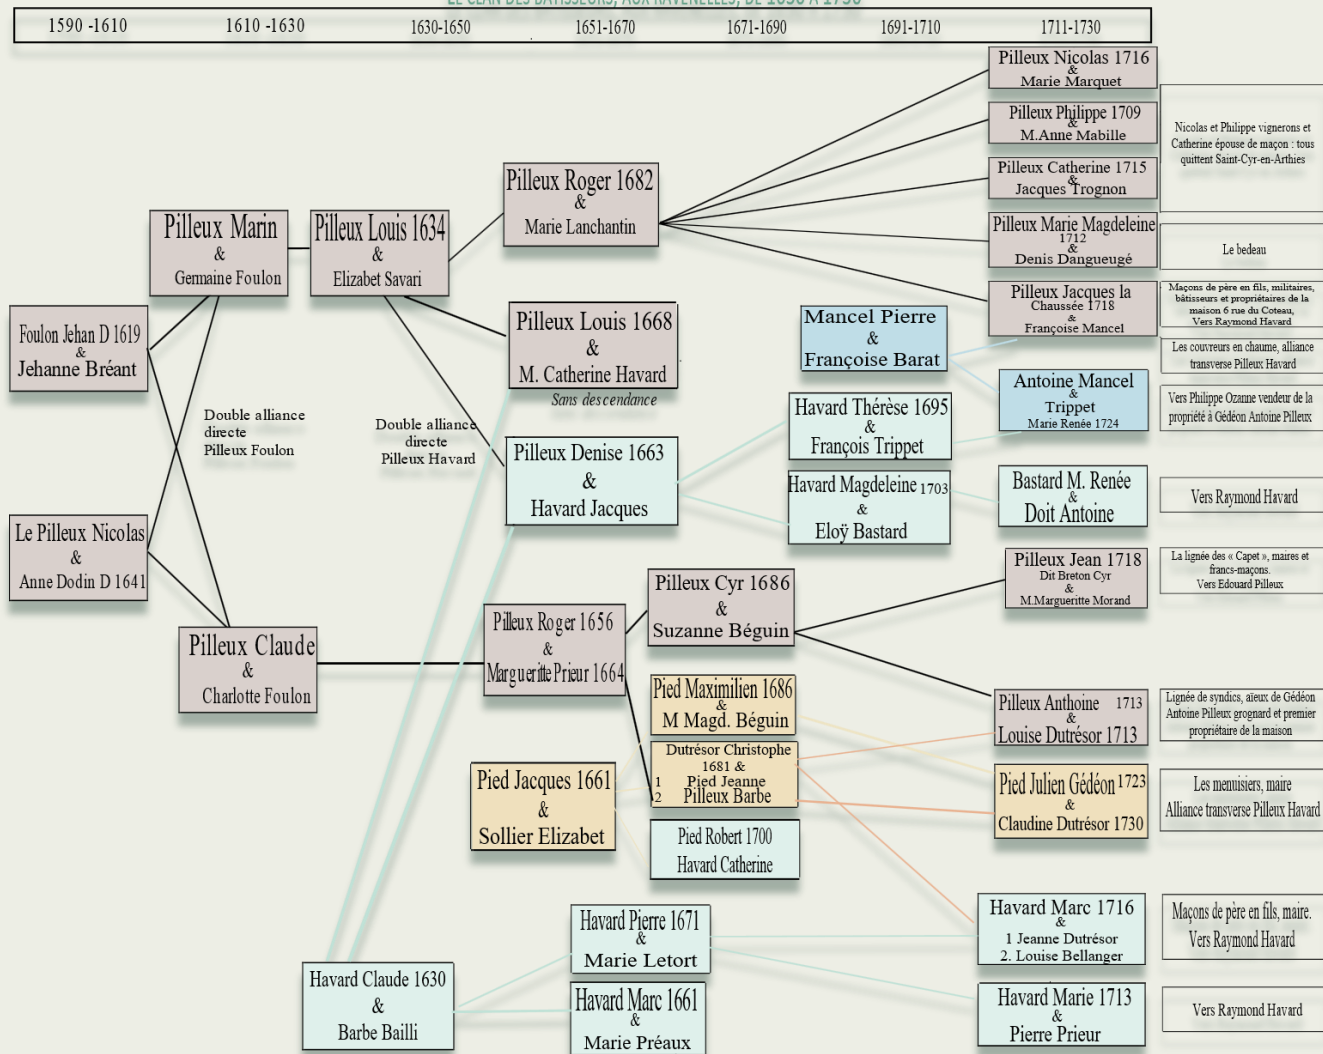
LE CLAN DES BÂTISSEURS, AUX RAVENELLES, DE 1630 À 1730

| 1590 -1610 | 1610 -1630 | 1630-1650 | 1651-1670 | 1671-1690 | 1691-1710 | 1711-1730 |
|---|---|---|---|---|---|---|

Foulon Jehan D 1619 & Jehanne Bréant

Le Pilleux Nicolas & Anne Dodin D 1641

Pilleux Marin & Germaine Foulon

Pilleux Claude & Charlotte Foulon

Double alliance directe Pilleux Foulon

Pilleux Louis 1634 & Elizabet Savari

Double alliance directe Pilleux Havard

Havard Claude 1630 & Barbe Bailli

Pilleux Roger 1682 & Marie Lanchantin

Pilleux Louis 1668 & M. Catherine Havard

Sans descendance

Pilleux Denise 1663 & Havard Jacques

Pilleux Roger 1656 & Marguerite Prieur 1664

Pied Jacques 1661 & Sollier Elizabet

Havard Pierre 1671 & Marie Letort

Havard Marc 1661 & Marie Préaux

Mancel Pierre & Françoise Barat

Havard Thérèse 1695 & François Trippet

Havard Magdeleine 1703 & Eloÿ Bastard

Pilleux Cyr 1686 & Suzanne Béguin

Pied Maximilien 1686 & M Magd. Béguin

Dutrésor Christophe 1681 & 1 Pied Jeanne 2 Pilleux Barbe

Pied Robert 1700 Havard Catherine

Pilleux Nicolas 1716 & Marie Marquet

Pilleux Philippe 1709 & M.Anne Mabille

Pilleux Catherine 1715 & Jacques Trognon

Pilleux Marie Magdeleine 1712 & Denis Dangueugé

Pilleux Jacques la Chaussée 1718 & Françoise Mancel

Antoine Mancel & Trippet Marie Renée 1724

Bastard M. Renée & Doit Antoine

Pilleux Jean 1718 Dit Breton Cyr & M.Marguerite Morand

Pilleux Anthoine 1713 & Louise Dutrésor 1713

Pied Julien Gédéon 1723 & Claudine Dutrésor 1730

Havard Marc 1716 & 1 Jeanne Dutrésor 2. Louise Bellanger

Havard Marie 1713 & Pierre Prieur

Nicolas et Philippe vignerons et Catherine épouse de maçon : tous quittent Saint-Cyr-en-Arthies

Le bedeau

Maçons de père en fils, militaires, bâtisseurs et propriétaires de la maison 6 rue du Coteau, Vers Raymond Havard

Les couvreurs en chaume, alliance transverse Pilleux Havard

Vers Philippe Ozanne vendeur de la propriété à Gédéon Antoine Pilleux

Vers Raymond Havard

La lignée des « Capet », maires et francs-maçons. Vers Edouard Pilleux

Lignée de syndics, aïeux de Gédéon Antoine Pilleux grognard et premier propriétaire de la maison

Les menuisiers, maire Alliance transverse Pilleux Havard

Maçons de père en fils, maire. Vers Raymond Havard

Vers Raymond Havard